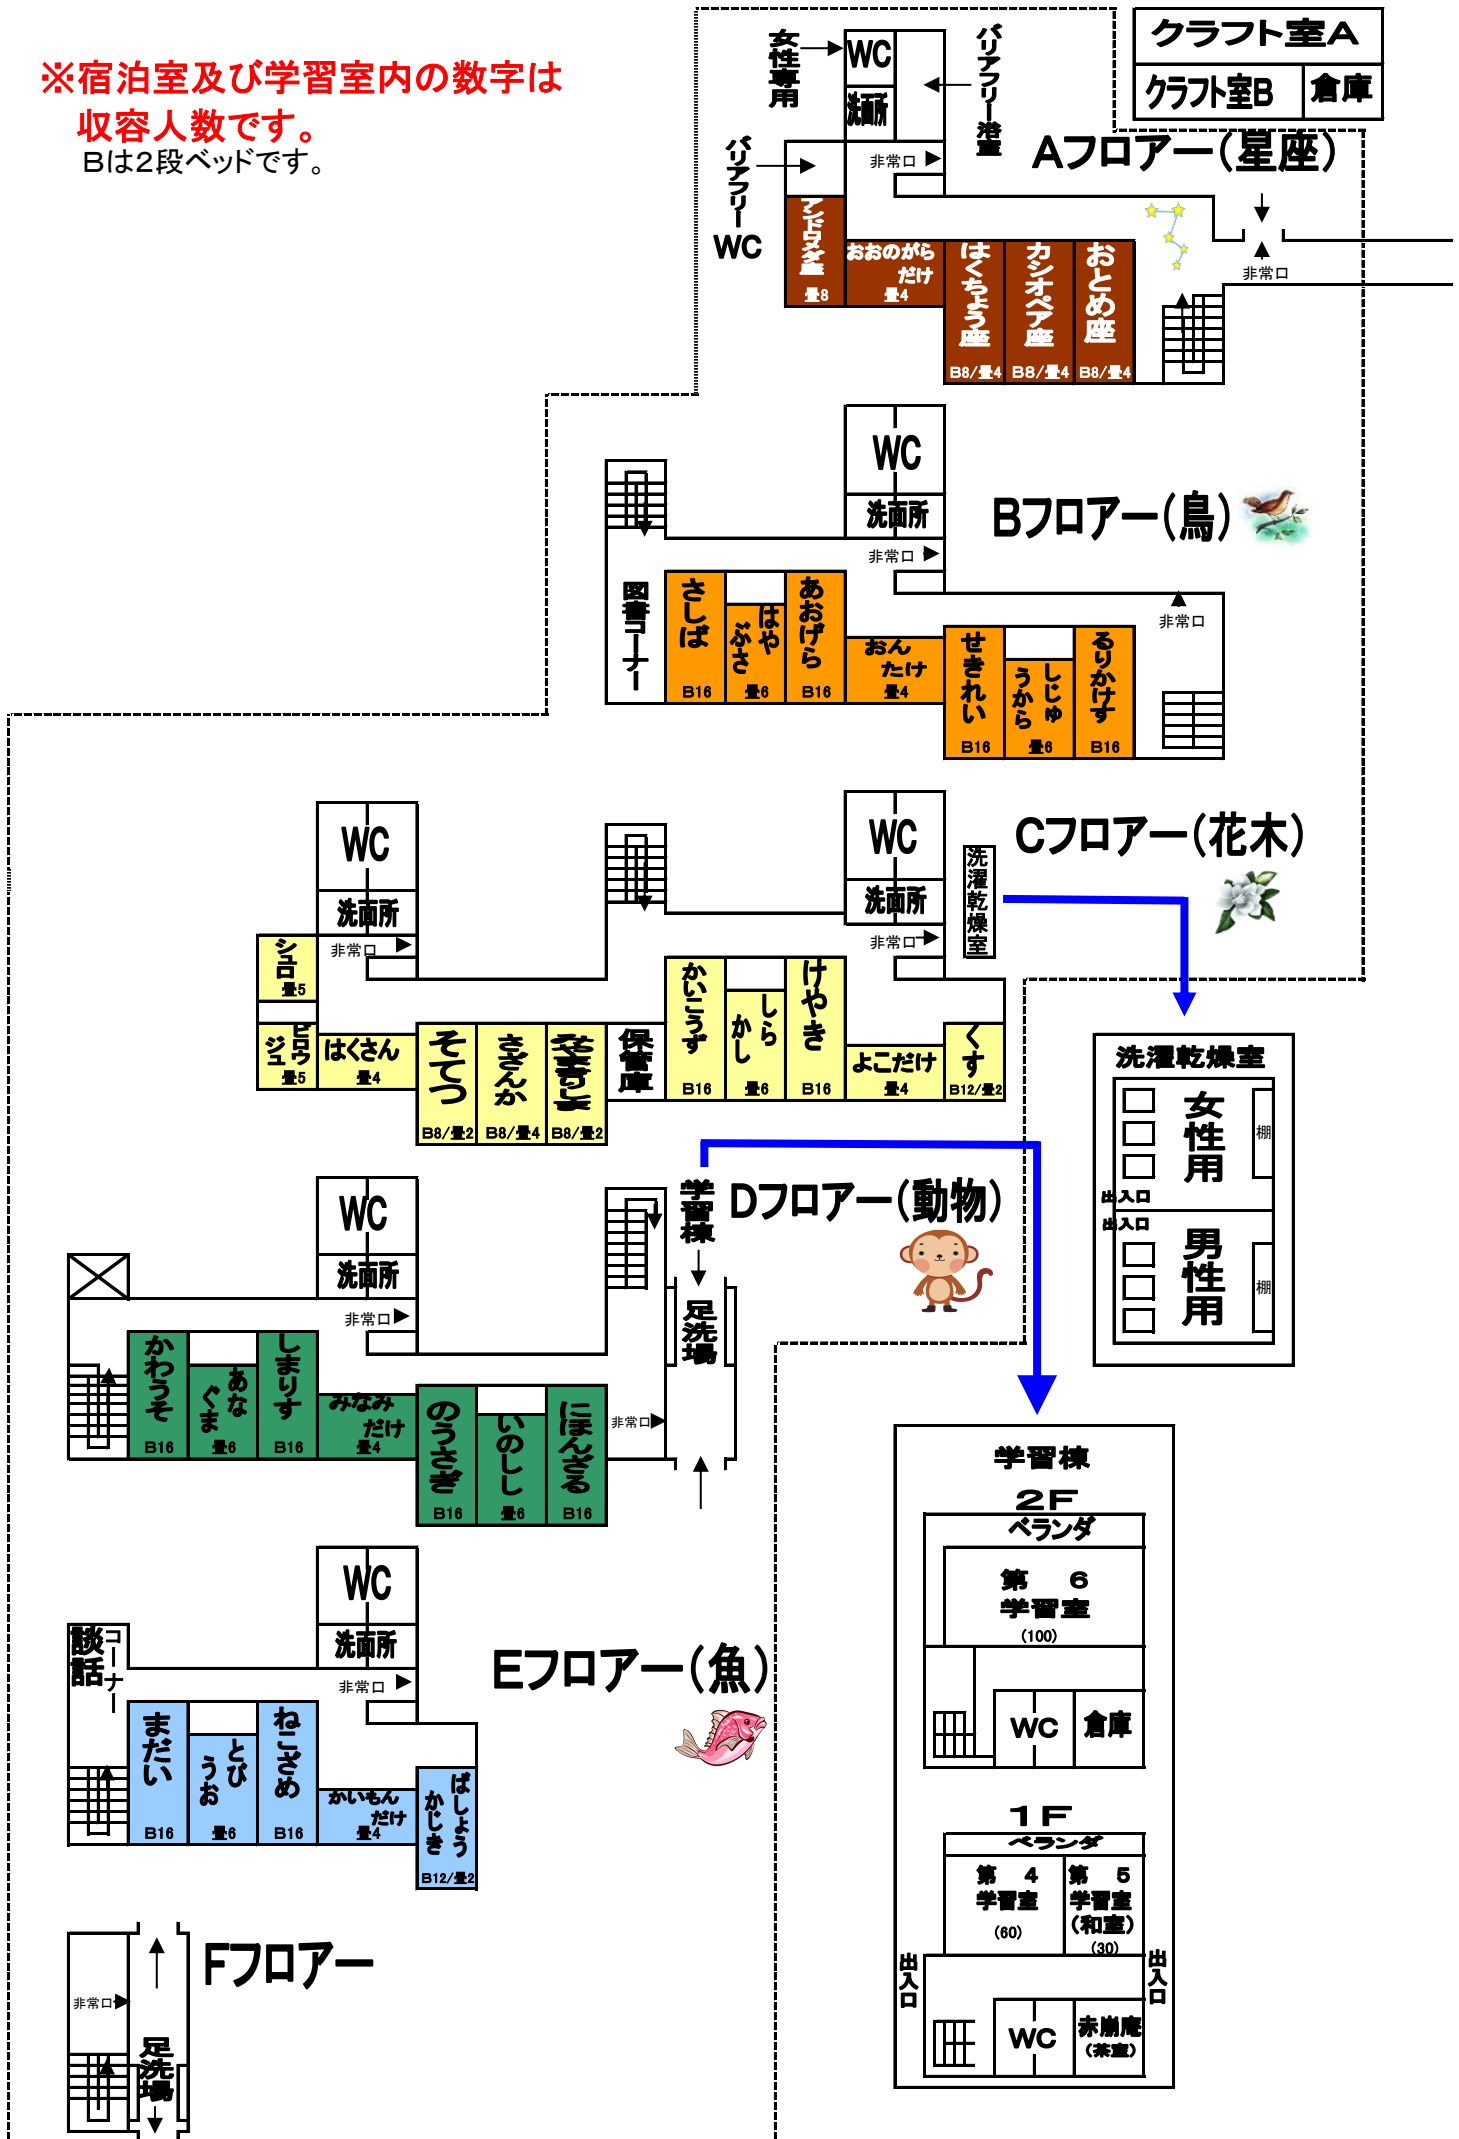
※宿泊室及び学習室内の数字は収容人数です。
Bは2段ベッドです。

女性専用
WC
洗面所
バリアフリー浴室
クラフト室A
クラフト室B
倉庫
バリアフリーWC
非常口
Aフロアー（星座）
アンドロメダ座 畳8
おおのがらだけ 畳4
はくちょう座 B8/畳4
カシオペア座 B8/畳4
おとめ座 B8/畳4
非常口

WC
洗面所
Bフロアー（鳥）
非常口
図書コーナー
さしば B16
はやぶさ 畳6
あおげら B16
おんたけ 畳4
せきれい B16
しじゅうから 畳6
るりかけす B16
非常口

WC
洗面所
WC
洗面所
Cフロアー（花木）
洗濯乾燥室
非常口
非常口
シュロ 畳5
ビロウジュ 畳5
はくさん 畳4
そてつ B8/畳2
きんかん B8/畳4
ふくらしば B8/畳2
保管庫
かいこうず B16
しらかし 畳6
けやき B16
よこだけ 畳4
くす B12/畳2

洗濯乾燥室
女性用
棚
出入口
出入口
男性用
棚

学習棟
Dフロアー（動物）
WC
洗面所
非常口
足洗場
かわうそ B16
あなぐま 畳6
しまりす B16
みなみだけ 畳4
のうさぎ B16
いのしし 畳6
にほんざる B16
非常口

学習棟
2F
ベランダ
第 6 学習室 (100)
WC
倉庫

WC
洗面所
談話コーナー
Eフロアー（魚）
非常口
まだい B16
とびうお 畳6
ねこざめ B16
かいもんだけ 畳4
ばしょうかじき B12/畳2

1F
ベランダ
第 4 学習室 (60)
第 5 学習室 (和室) (30)
出入口
出入口
WC
赤崩庵 (茶室)

非常口
足洗場
Fフロアー